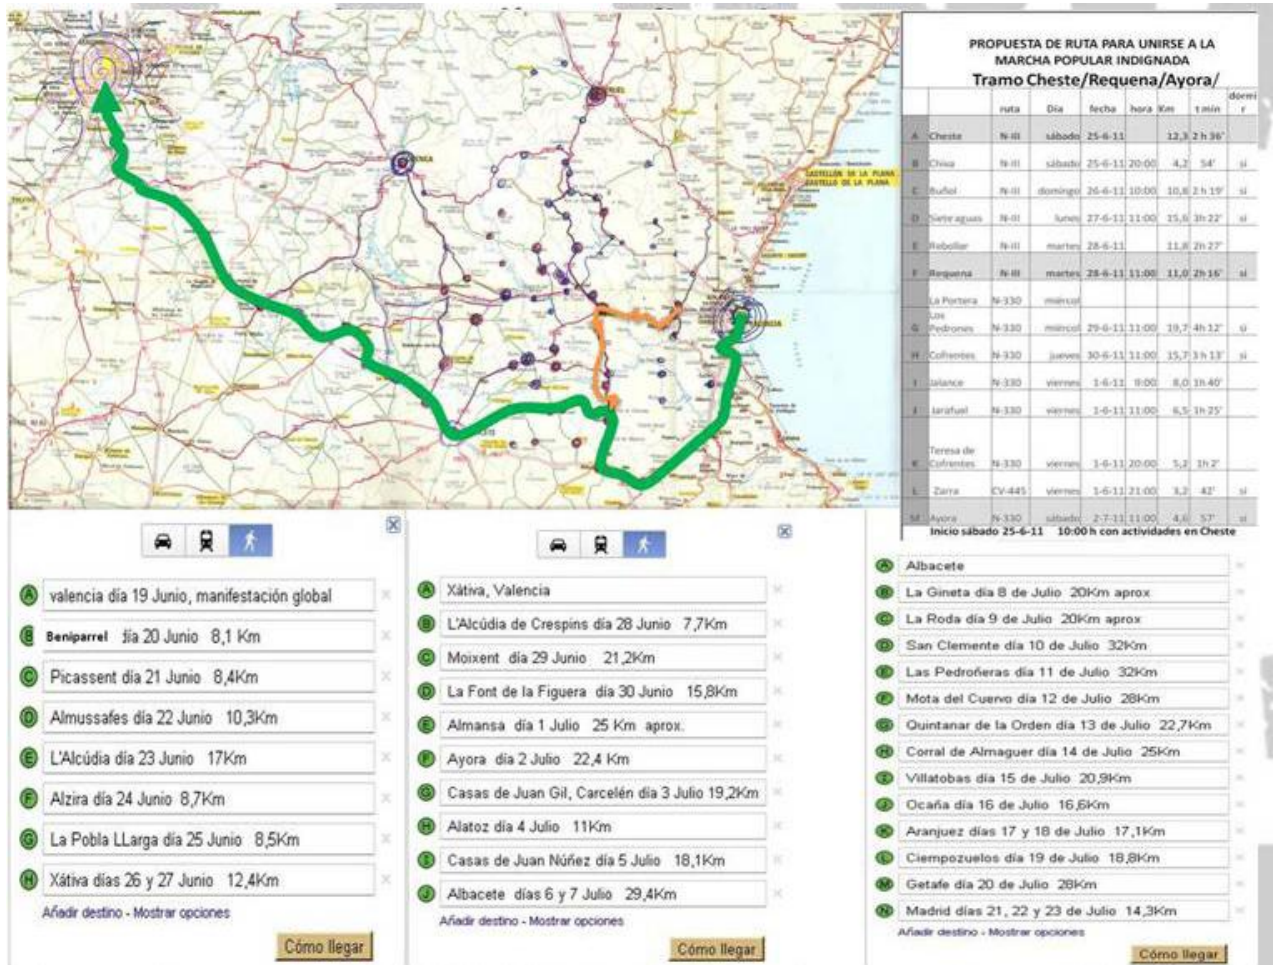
PROPUESTA DE RUTA PARA UNIRSE A LA MARCHA POPULAR INDIGNADA
Tramo Cheste/Requena/Ayora/

| | | ruta | Dia | fecha | hora | Km | t min | dormir |
|---|---|---|---|---|---|---|---|---|
| A | Cheste | N-III | sábado | 25-6-11 | | 12,3 | 2 h 36' | |
| B | Chiva | N-III | sábado | 25-6-11 | 20:00 | 4,2 | 54' | si |
| C | Buñol | N-III | domingo | 26-6-11 | 10:00 | 10,6 | 2 h 19' | si |
| D | Siete aguas | N-III | lunes | 27-6-11 | 11:00 | 15,6 | 3h 22' | si |
| E | Rebollar | N-III | martes | 28-6-11 | | 11,8 | 2h 27' | |
| F | Requena | N-III | martes | 28-6-11 | 11:00 | 11,0 | 2h 16' | si |
| | La Portera | N-330 | miércol | | | | | |
| G | Los Pedrones | N-330 | miércol | 29-6-11 | 11:00 | 19,7 | 4h 12' | si |
| H | Cofrentes | N-330 | jueves | 30-6-11 | 11:00 | 15,7 | 3h 13' | si |
| I | Jalance | N-330 | viernes | 1-6-11 | 9:00 | 8,0 | 1h 40' | |
| J | Jarafuel | N-330 | viernes | 1-6-11 | 11:00 | 6,5 | 1h 25' | |
| K | Teresa de Cofrentes | N-330 | viernes | 1-6-11 | 20:00 | 5,2 | 1h 2' | |
| L | Zarra | CV-445 | viernes | 1-6-11 | 21:00 | 3,2 | 42' | si |
| M | Ayora | N-330 | sábado | 2-7-11 | 11:00 | 4,6 | 57' | si |

Inicio sábado 25-6-11 10:00 h con actividades en Cheste

CASTELLÓN DE LA PLANA
CASTELLO DE LA PLANA

A valencia día 19 Junio, manifestación global
B Beniparrel día 20 Junio 8,1 Km
C Picassent día 21 Junio 8,4Km
D Almussafes día 22 Junio 10,3Km
E L'Alcúdia día 23 Junio 17Km
F Alzira día 24 Junio 8,7Km
G La Pobla LLarga día 25 Junio 8,5Km
H Xàtiva días 26 y 27 Junio 12,4Km
Añadir destino - Mostrar opciones
Cómo llegar

A Xàtiva, Valencia
B L'Alcúdia de Crespins día 28 Junio 7,7Km
C Moixent día 29 Junio 21,2Km
D La Font de la Figuera día 30 Junio 15,8Km
E Almansa día 1 Julio 25 Km aprox.
F Ayora día 2 Julio 22,4 Km
G Casas de Juan Gil, Carcelén día 3 Julio 19,2Km
H Alatoz día 4 Julio 11Km
I Casas de Juan Núñez día 5 Julio 18,1Km
J Albacete días 6 y 7 Julio 29,4Km
Añadir destino - Mostrar opciones
Cómo llegar

A Albacete
B La Gineta día 8 de Julio 20Km aprox
C La Roda día 9 de Julio 20Km aprox
D San Clemente día 10 de Julio 32Km
E Las Pedroñeras día 11 de Julio 32Km
F Mota del Cuervo día 12 de Julio 28Km
G Quintanar de la Orden día 13 de Julio 22,7Km
H Corral de Almaguer día 14 de Julio 25Km
I Villatobas día 15 de Julio 20,9Km
J Ocaña día 16 de Julio 16,6Km
K Aranjuez días 17 y 18 de Julio 17,1Km
L Ciempozuelos día 19 de Julio 18,8Km
M Getafe día 20 de Julio 28Km
N Madrid días 21, 22 y 23 de Julio 14,3Km
Añadir destino - Mostrar opciones
Cómo llegar